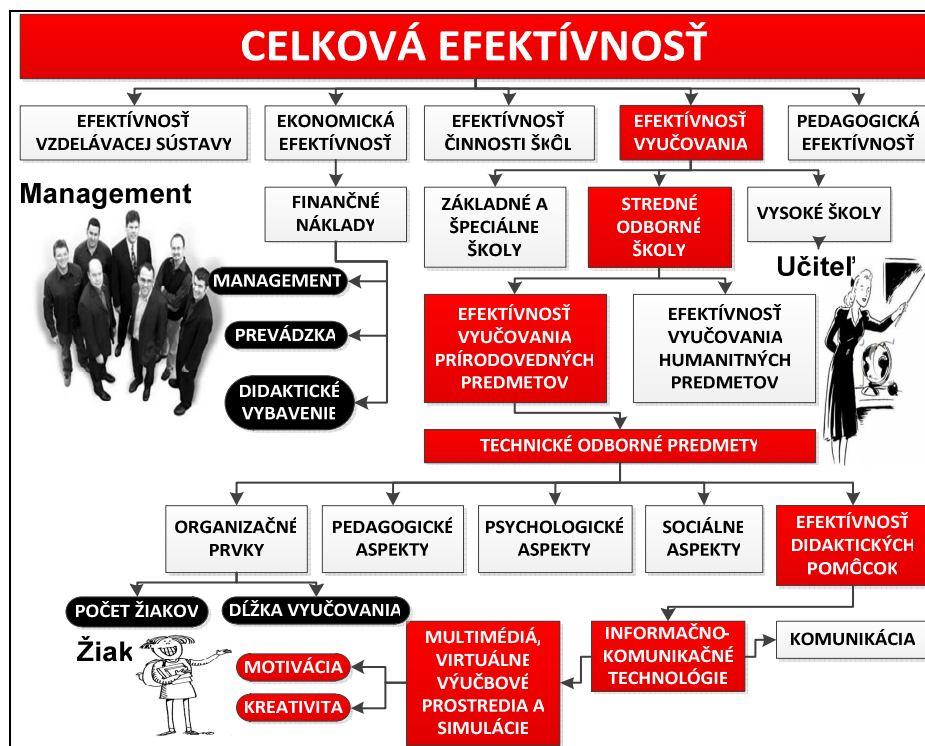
CELKOVÁ EFEKTÍVNOSŤ

EFEKTÍVNOSŤ VZDELÁVACEJ SÚSTAVY

EKONOMICKÁ EFEKTÍVNOSŤ

EFEKTÍVNOSŤ ČINNOSTI ŠKÔL

EFEKTÍVNOSŤ VYUČOVANIA

PEDAGOGICKÁ EFEKTÍVNOSŤ

Management

FINANČNÉ NÁKLADY

ZÁKLADNÉ A ŠPECIÁLNE ŠKOLY

STREDNÉ ODBORNÉ ŠKOLY

VYSOKÉ ŠKOLY

Učiteľ

MANAGEMENT

PREVÁDZKA

DIDAKTICKÉ VYBAVENIE

EFEKTÍVNOSŤ VYUČOVANIA PRÍRODOVEDNÝCH PREDMETOV

EFEKTÍVNOSŤ VYUČOVANIA HUMANITNÝCH PREDMETOV

TECHNICKÉ ODBORNÉ PREDMETY

ORGANIZAČNÉ PRVKY

PEDAGOGICKÉ ASPEKTY

PSYCHOLOGICKÉ ASPEKTY

SOCIÁLNE ASPEKTY

EFEKTÍVNOSŤ DIDAKTICKÝCH POMÔCOK

POČET ŽIAKOV

DĹŽKA VYUČOVANIA

Žiak

MOTIVÁCIA

KREATIVITA

MULTIMÉDIÁ, VIRTUÁLNE VÝUČBOVÉ PROSTREDIA A SIMULÁCIE

INFORMAČNO-KOMUNIKAČNÉ TECHNOLÓGIE

KOMUNIKÁCIA